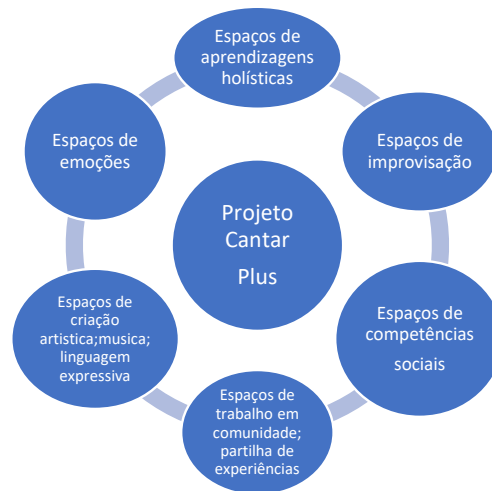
Projeto Cantar Plus

Espaços de aprendizagens holísticas

Espaços de improvisação

Espaços de competências sociais

Espaços de trabalho em comunidade; partilha de experiências

Espaços de criação artistica;musica; linguagem expressiva

Espaços de emoções